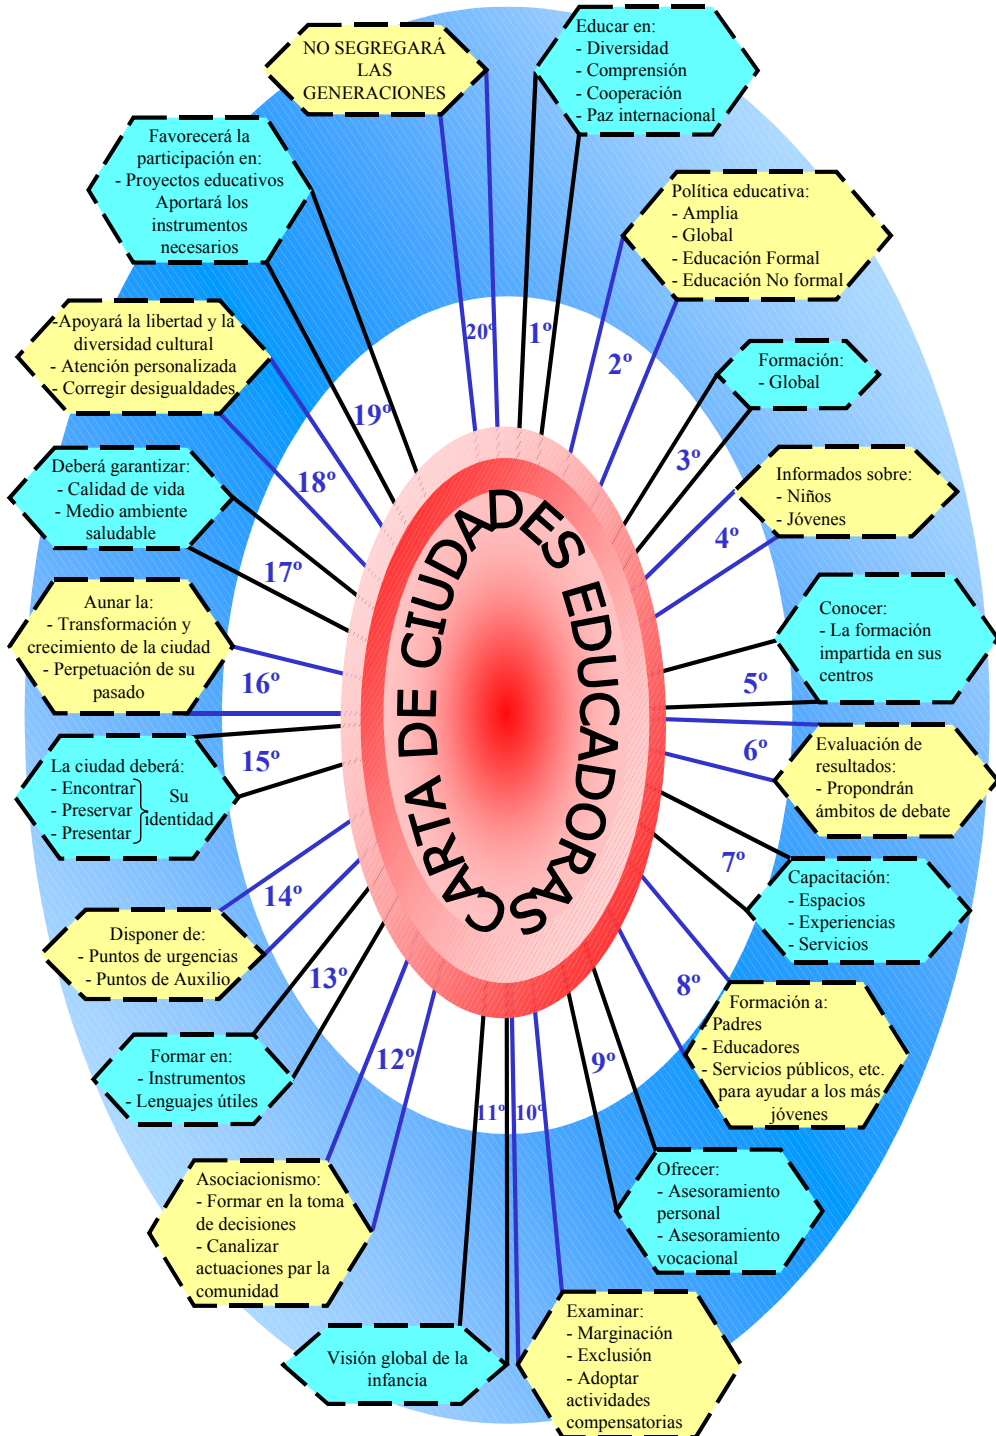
CARTA DE CIUDADES EDUCADORAS

1º
Educar en:
- Diversidad
- Comprensión
- Cooperación
- Paz internacional

2º
Política educativa:
- Amplia
- Global
- Educación Formal
- Educación No formal

3º
Formación:
- Global

4º
Informados sobre:
- Niños
- Jóvenes

5º
Conocer:
- La formación impartida en sus centros

6º
Evaluación de resultados:
- Propondrán ámbitos de debate

7º
Capacitación:
- Espacios
- Experiencias
- Servicios

8º
Formación a:
- Padres
- Educadores
- Servicios públicos, etc. para ayudar a los más jóvenes

9º
Ofrecer:
- Asesoramiento personal
- Asesoramiento vocacional

10º
Examinar:
- Marginación
- Exclusión
- Adoptar actividades compensatorias

11º
Visión global de la infancia

12º
Asociacionismo:
- Formar en la toma de decisiones
- Canalizar actuaciones par la comunidad

13º
Formar en:
- Instrumentos
- Lenguajes útiles

14º
Disponer de:
- Puntos de urgencias
- Puntos de Auxilio

15º
La ciudad deberá:
- Encontrar
- Preservar
- Presentar
Su identidad

16º
Aunar la:
- Transformación y crecimiento de la ciudad
- Perpetuación de su pasado

17º
Deberá garantizar:
- Calidad de vida
- Medio ambiente saludable

18º
-Apoyará la libertad y la diversidad cultural
- Atención personalizada
- Corregir desigualdades

19º
Favorecerá la participación en:
- Proyectos educativos
Aportará los instrumentos necesarios

20º
NO SEGREGARÁ LAS GENERACIONES